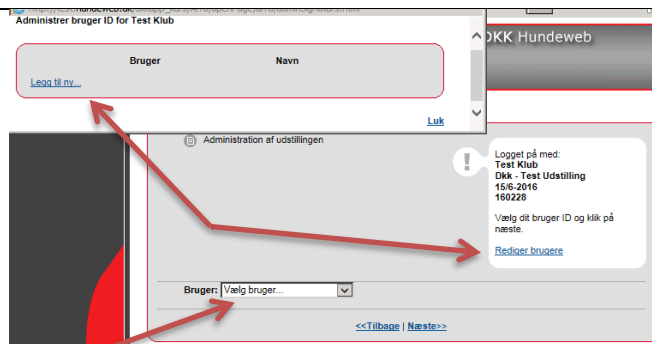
http://test.hundeweb.dk/dkk/app_kurs/Arra/epcAPageJura/adminSignatars.html

Administrer bruger ID for Test Klub

| Bruger | Navn |
|---|---|
| Legg til ny... | |

Luk

DKK Hundeweb

Administration af udstillingen

Logget på med:
Test Klub
Dkk - Test Udstilling
15/6-2016
160228

Vælg dit bruger ID og klik på næste.

Rediger brugere

Bruger: Vælg bruger...

<<Tilbage | Næste>>